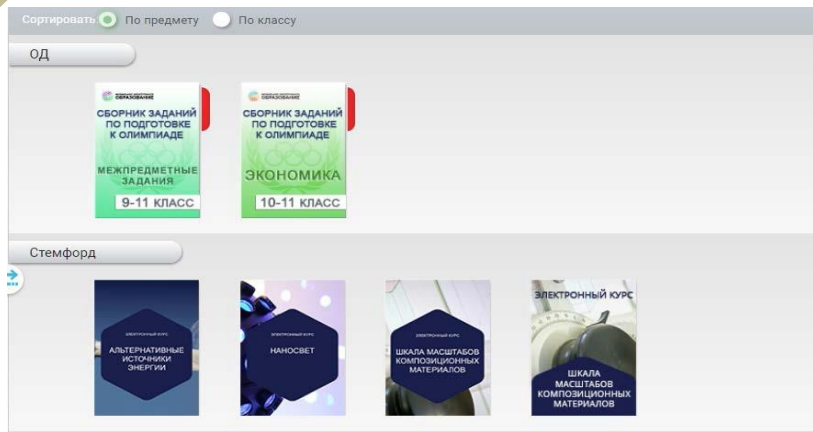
Сортировать По предмету По классу

ОД

ОБРАЗОВАНИЕ
СБОРНИК ЗАДАНИЙ ПО ПОДГОТОВКЕ К ОЛИМПИАДЕ
МЕЖПРЕДМЕТНЫЕ ЗАДАНИЯ
9-11 КЛАСС

ОБРАЗОВАНИЕ
СБОРНИК ЗАДАНИЙ ПО ПОДГОТОВКЕ К ОЛИМПИАДЕ
ЭКОНОМИКА
10-11 КЛАСС

Стемфорд

ЭЛЕКТРОННЫЙ КУРС
АЛЬТЕРНАТИВНЫЕ ИСТОЧНИКИ ЭНЕРГИИ

ЭЛЕКТРОННЫЙ КУРС
НАНОСВЕТ

ЭЛЕКТРОННЫЙ КУРС
ШКАЛА МАСШТАБОВ КОМПОЗИЦИОННЫХ МАТЕРИАЛОВ

ЭЛЕКТРОННЫЙ КУРС
ШКАЛА МАСШТАБОВ КОМПОЗИЦИОННЫХ МАТЕРИАЛОВ